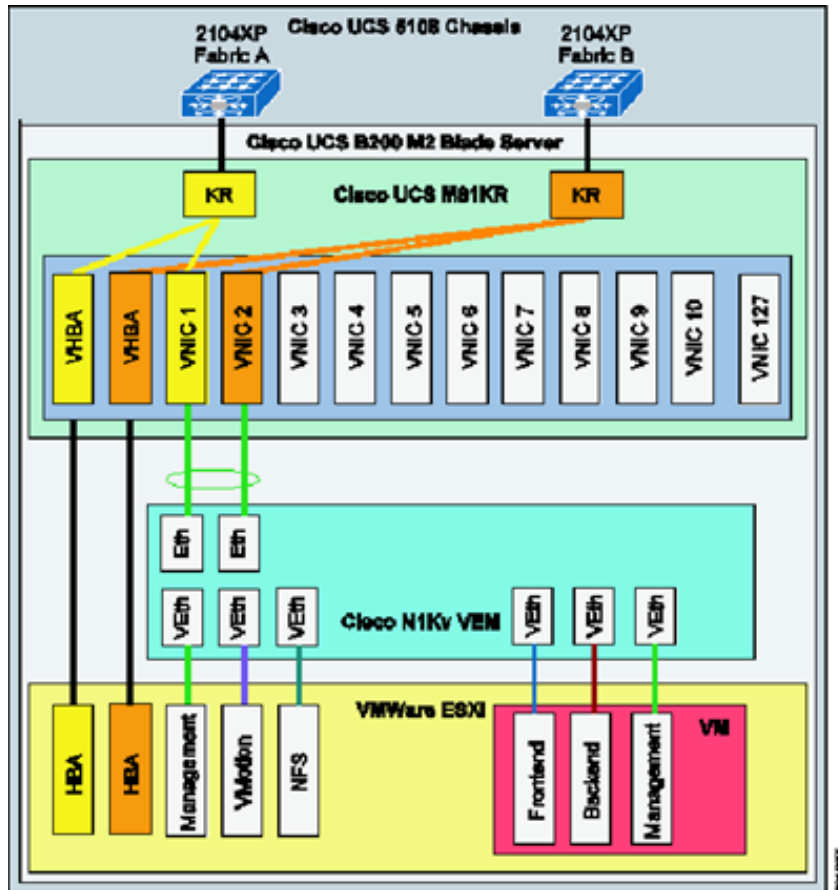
Cisco UCS 5108 Chassis

2104XP
Fabric A

2104XP
Fabric B

Cisco UCS B200 M2 Blade Server

KR

Cisco UCS M81KR

KR

VHBA

VHBA

VNIC 1

VNIC 2

VNIC 3

VNIC 4

VNIC 5

VNIC 6

VNIC 7

VNIC 8

VNIC 9

VNIC 10

VNIC 127

Eth

Eth

VEth

VEth

VEth

Cisco N1Kv VEM

VEth

VEth

VEth

VMWare ESXi

HBA

HBA

Management

VMotion

NFS

Frontend

Backend

Management

VM